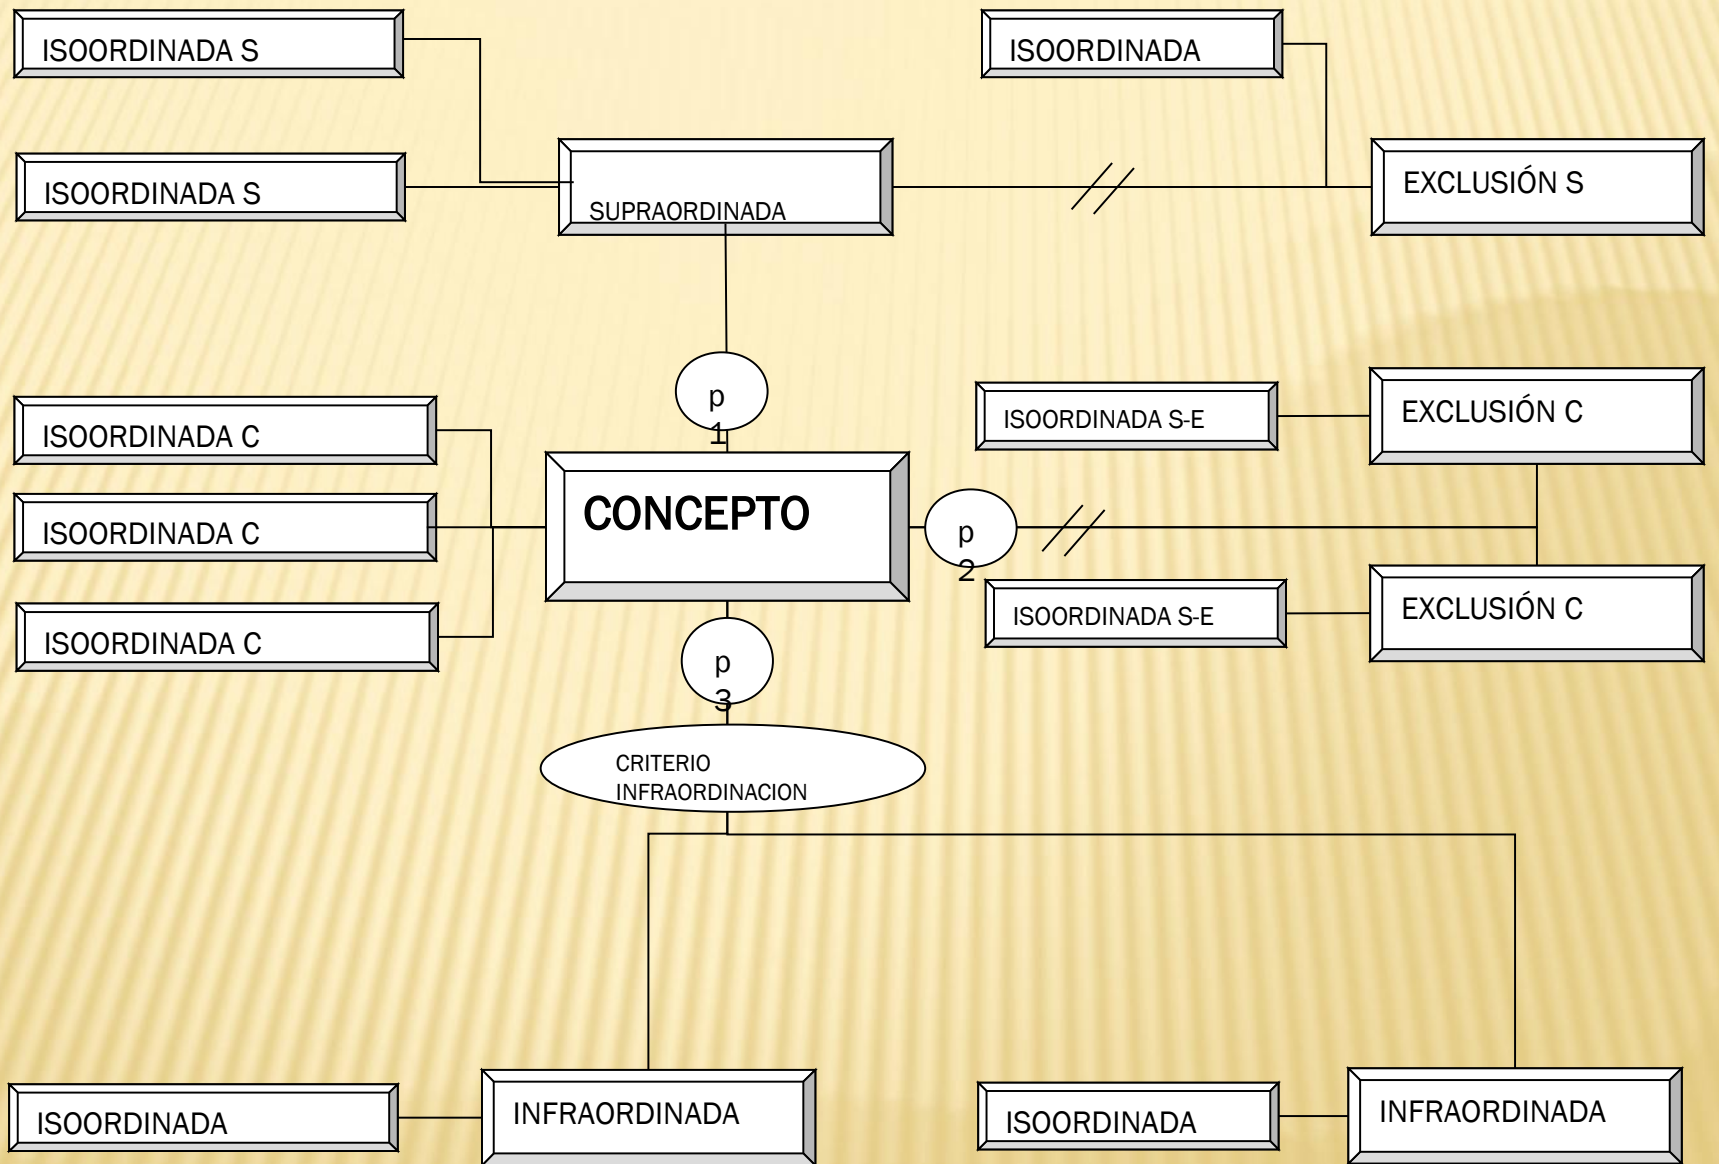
ISOORDINADA S

ISOORDINADA

ISOORDINADA S

SUPRAORDINADA

EXCLUSIÓN S

p 1

ISOORDINADA S-E

EXCLUSIÓN C

ISOORDINADA C

CONCEPTO

ISOORDINADA C

p 2

ISOORDINADA S-E

EXCLUSIÓN C

ISOORDINADA C

p 3

CRITERIO INFRAORDINACION

ISOORDINADA

INFRAORDINADA

ISOORDINADA

INFRAORDINADA